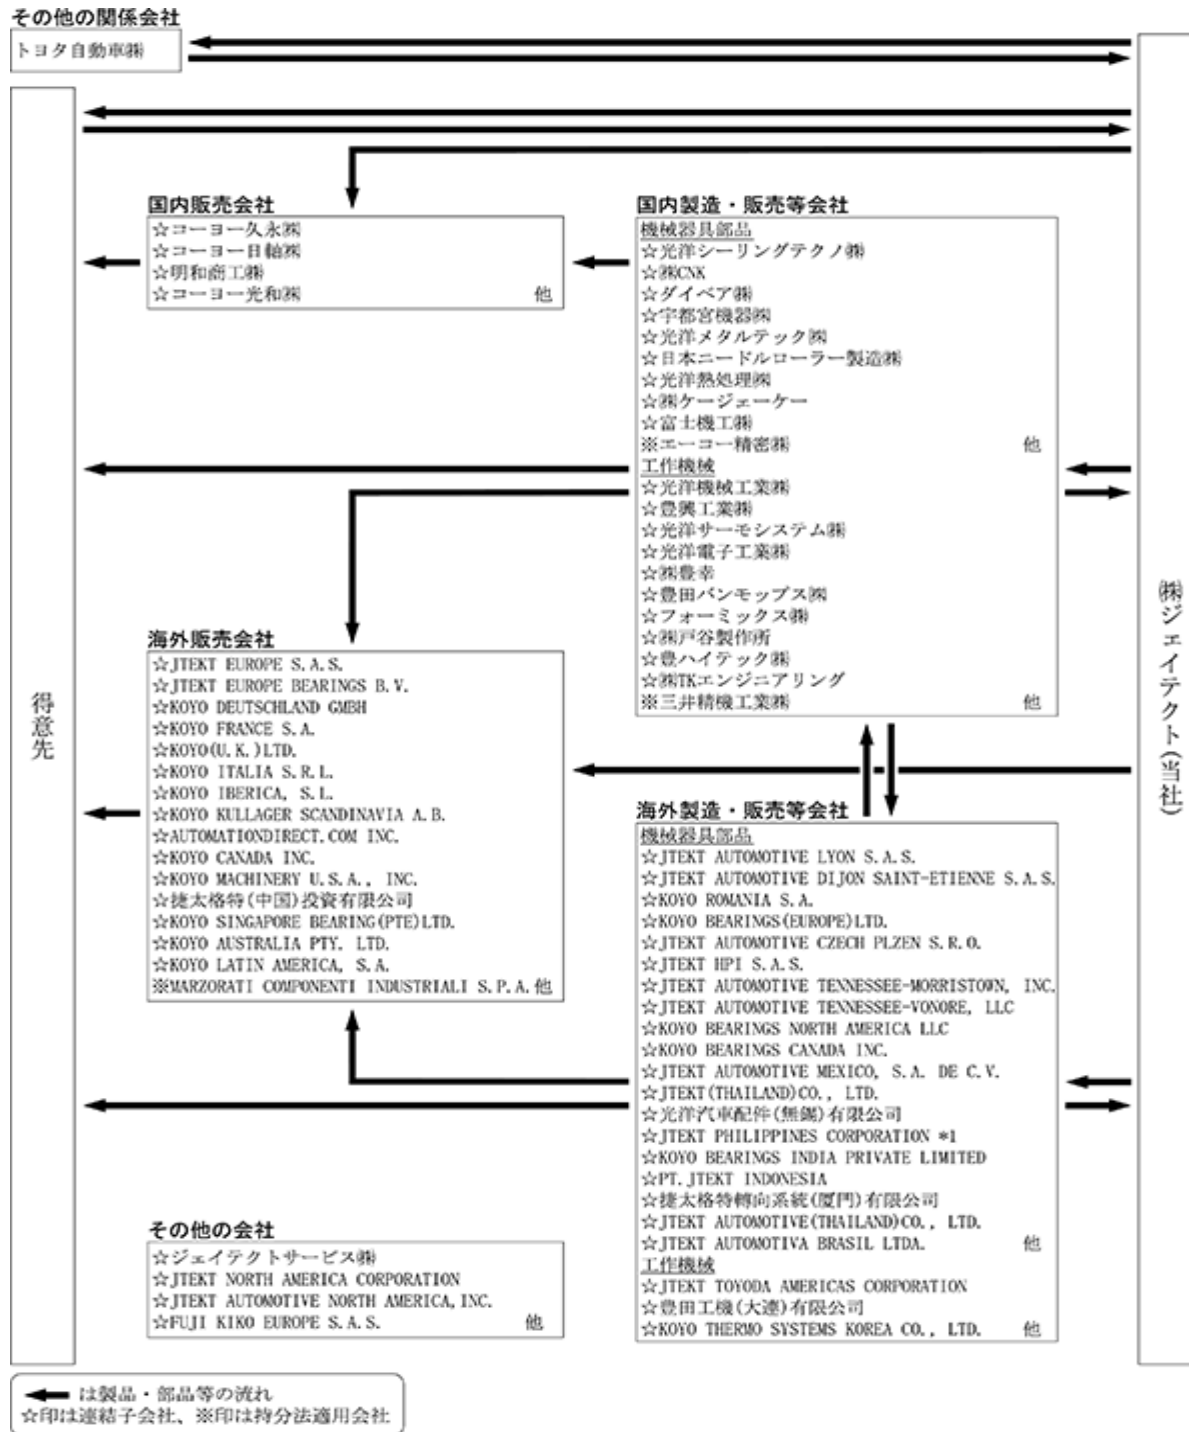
その他の関係会社
トヨタ自動車㈱

得意先

㈱ジェイテクト(当社)

国内販売会社
☆コーヨー久永㈱
☆コーヨー目軸㈱
☆明和商工㈱
☆コーヨー光和㈱ 他

国内製造・販売等会社
機械器具部品
☆光洋シーリングテクノ㈱
☆㈱CNK
☆ダイベア㈱
☆宇都宮機器㈱
☆光洋メタルテック㈱
☆日本ニードルローラー製造㈱
☆光洋熱処理㈱
☆㈱ケージェーケー
☆富士機工㈱
※エーコー精密㈱ 他
工作機械
☆光洋機械工業㈱
☆豊興工業㈱
☆光洋サーモシステム㈱
☆光洋電子工業㈱
☆㈱豊幸
☆豊田バンモップス㈱
☆フォーミックス㈱
☆㈱戸谷製作所
☆豊ハイテック㈱
☆㈱TKエンジニアリング
※三井精機工業㈱ 他

海外販売会社
☆JTEKT EUROPE S.A.S.
☆JTEKT EUROPE BEARINGS B.V.
☆KOYO DEUTSCHLAND GMBH
☆KOYO FRANCE S.A.
☆KOYO(U.K.)LTD.
☆KOYO ITALIA S.R.L.
☆KOYO IBERICA, S.L.
☆KOYO KULLAGER SCANDINAVIA A.B.
☆AUTOMATIONDIRECT.COM INC.
☆KOYO CANADA INC.
☆KOYO MACHINERY U.S.A., INC.
☆捷太格特(中国)投資有限公司
☆KOYO SINGAPORE BEARING(PTE)LTD.
☆KOYO AUSTRALIA PTY. LTD.
☆KOYO LATIN AMERICA, S.A.
※MARZORATI COMPONENTI INDUSTRIALI S.P.A. 他

海外製造・販売等会社
機械器具部品
☆JTEKT AUTOMOTIVE LYON S.A.S.
☆JTEKT AUTOMOTIVE DIJON SAINT-ETIENNE S.A.S.
☆KOYO ROMANIA S.A.
☆KOYO BEARINGS(EUROPE)LTD.
☆JTEKT AUTOMOTIVE CZECH PLZEN S.R.O.
☆JTEKT HPI S.A.S.
☆JTEKT AUTOMOTIVE TENNESSEE-MORRISTOWN, INC.
☆JTEKT AUTOMOTIVE TENNESSEE-VONORE, LLC
☆KOYO BEARINGS NORTH AMERICA LLC
☆KOYO BEARINGS CANADA INC.
☆JTEKT AUTOMOTIVE MEXICO, S.A. DE C.V.
☆JTEKT(THAILAND)CO., LTD.
☆光洋汽車配件(無錫)有限公司
☆JTEKT PHILIPPINES CORPORATION *1
☆KOYO BEARINGS INDIA PRIVATE LIMITED
☆PT. JTEKT INDONESIA
☆捷太格特轉向系統(厦門)有限公司
☆JTEKT AUTOMOTIVE(THAILAND)CO., LTD.
☆JTEKT AUTOMOTIVA BRASIL LTDA. 他
工作機械
☆JTEKT TOYODA AMERICAS CORPORATION
☆豊田工機(大連)有限公司
☆KOYO THERMO SYSTEMS KOREA CO., LTD. 他

その他の会社
☆ジェイテクトサービス㈱
☆JTEKT NORTH AMERICA CORPORATION
☆JTEKT AUTOMOTIVE NORTH AMERICA, INC.
☆FUJI KIKO EUROPE S.A.S. 他

は製品・部品等の流れ
☆印は連結子会社、※印は持分法適用会社